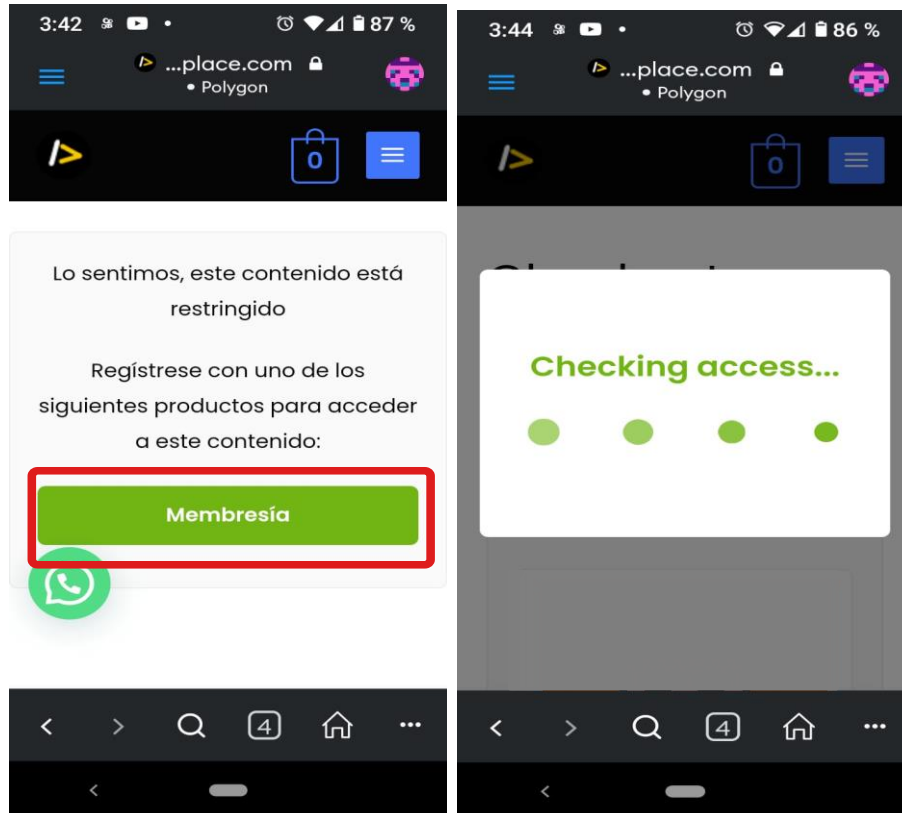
3:42 87 %

...place.com
• Polygon

0

Lo sentimos, este contenido está restringido

Regístrese con uno de los siguientes productos para acceder a este contenido:

Membresía

4

3:44 86 %

...place.com
• Polygon

0

Checking access...

4